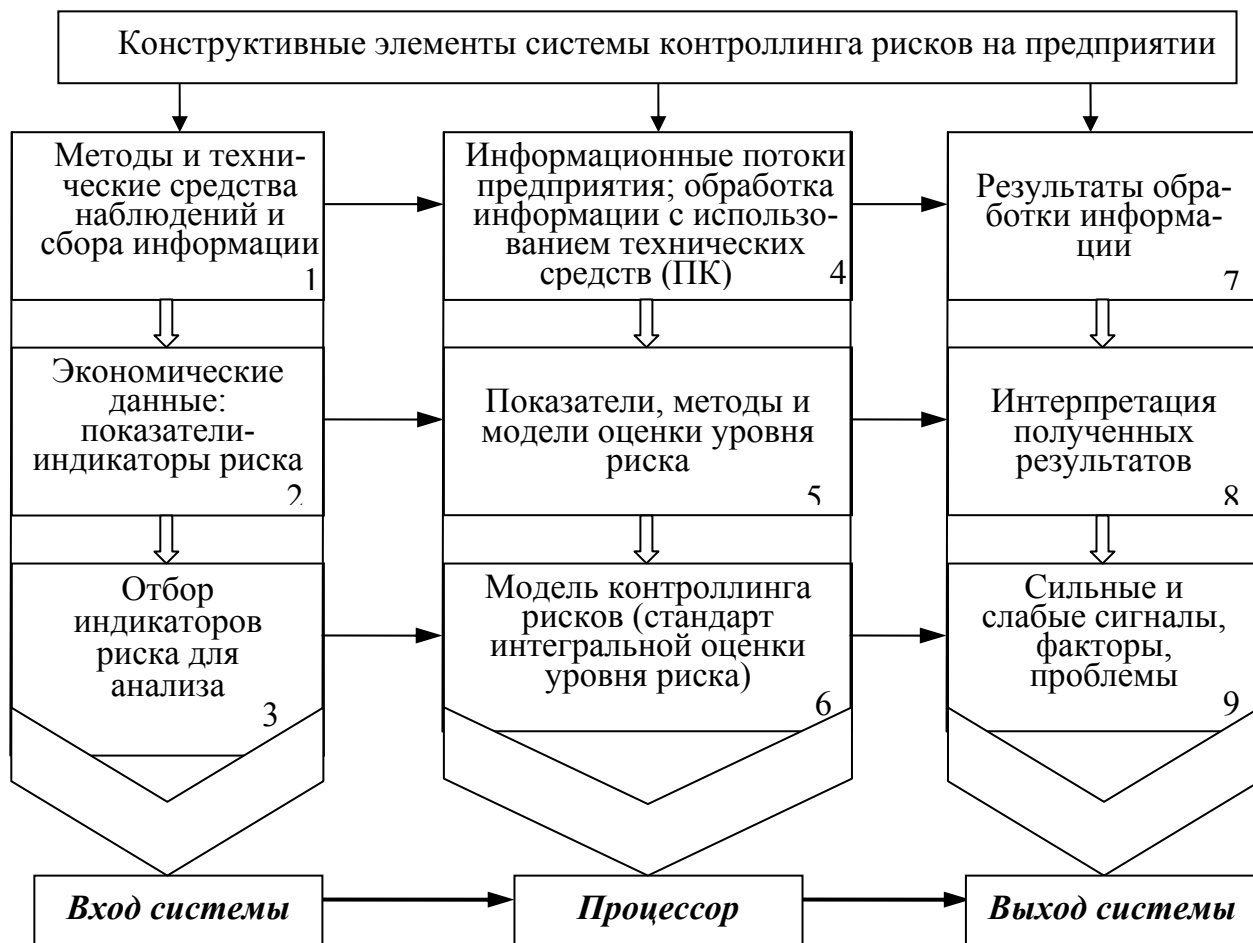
Конструктивные элементы системы контроллинга рисков на предприятии

Методы и технические средства наблюдений и сбора информации 1

Экономические данные: показатели-индикаторы риска 2

Отбор индикаторов риска для анализа 3

Информационные потоки предприятия; обработка информации с использованием технических средств (ПК) 4

Показатели, методы и модели оценки уровня риска 5

Модель контроллинга рисков (стандарт интегральной оценки уровня риска) 6

Результаты обработки информации 7

Интерпретация полученных результатов 8

Сильные и слабые сигналы, факторы, проблемы 9

Вход системы

Процессор

Выход системы